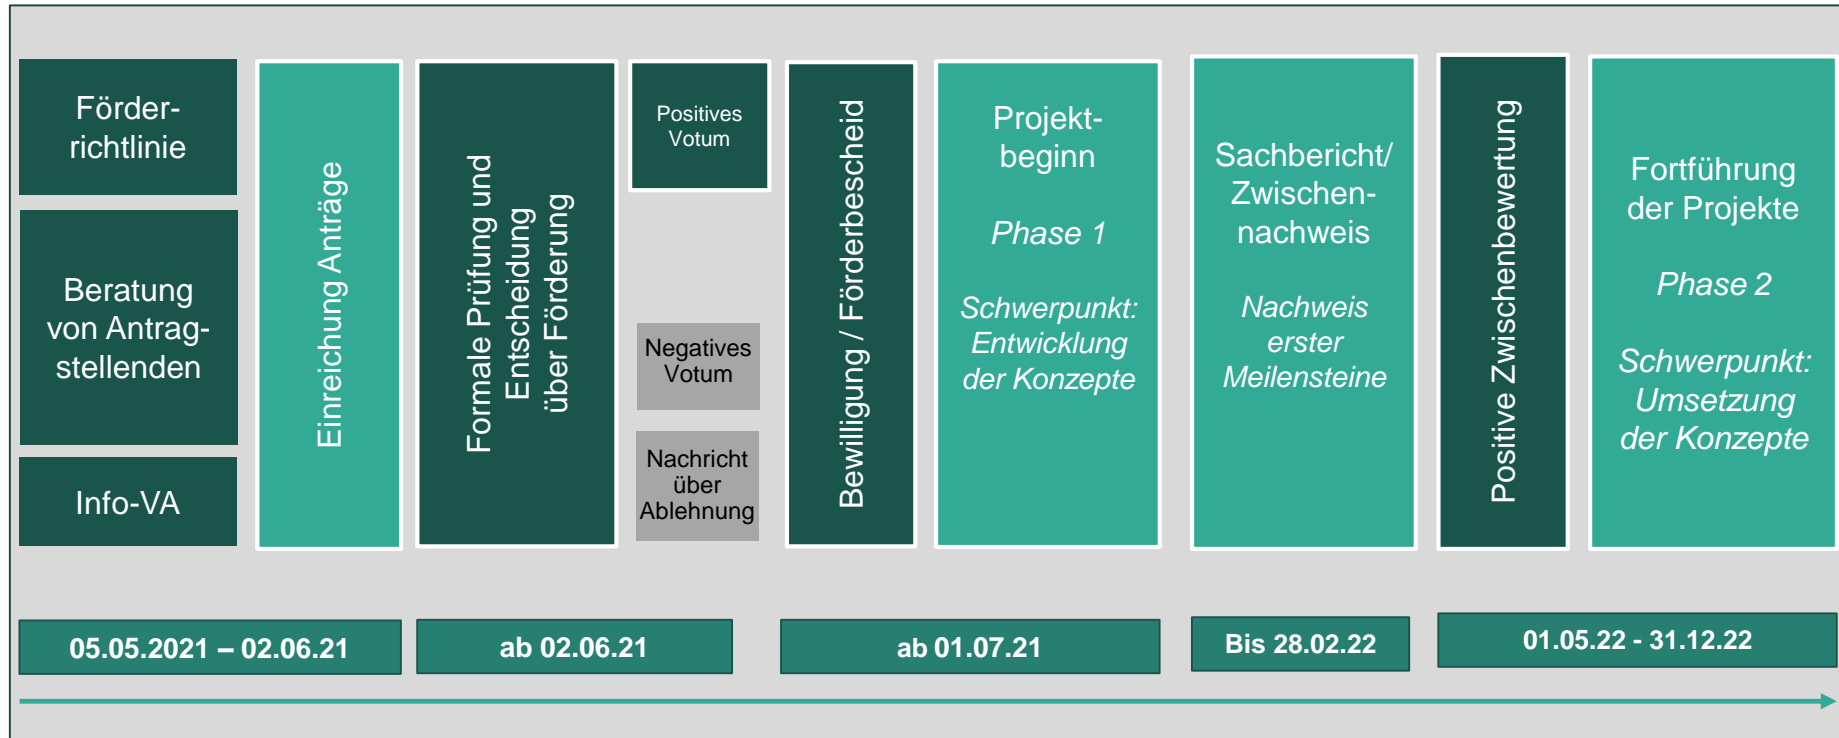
Förder-richtlinie

Beratung von Antrag-stellenden

Info-VA

Einreichung Anträge

Formale Prüfung und Entscheidung über Förderung

Positives Votum

Negatives Votum

Nachricht über Ablehnung

Bewilligung / Förderbescheid

Projekt-beginn

*Phase 1*

*Schwerpunkt: Entwicklung der Konzepte*

Sachbericht/ Zwischen-nachweis

*Nachweis erster Meilensteine*

Positive Zwischenbewertung

Fortführung der Projekte

*Phase 2*

*Schwerpunkt: Umsetzung der Konzepte*

05.05.2021 – 02.06.21

ab 02.06.21

ab 01.07.21

Bis 28.02.22

01.05.22 - 31.12.22